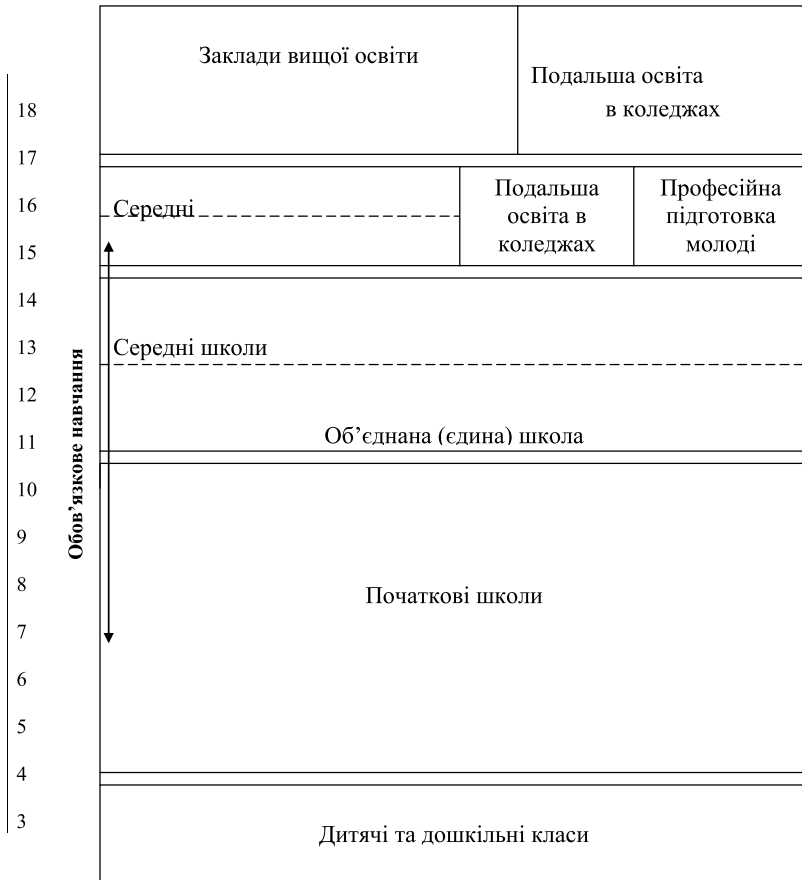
Заклади вищої освіти

Подальша освіта в коледжах

18

17

16

Середні

Подальша освіта в коледжах

Професійна підготовка молоді

15

14

13

Середні школи

12

11

Об'єднана (єдина) школа

10

9

8

Обов'язкове навчання

Початкові школи

7

6

5

4

3

Дитячі та дошкільні класи